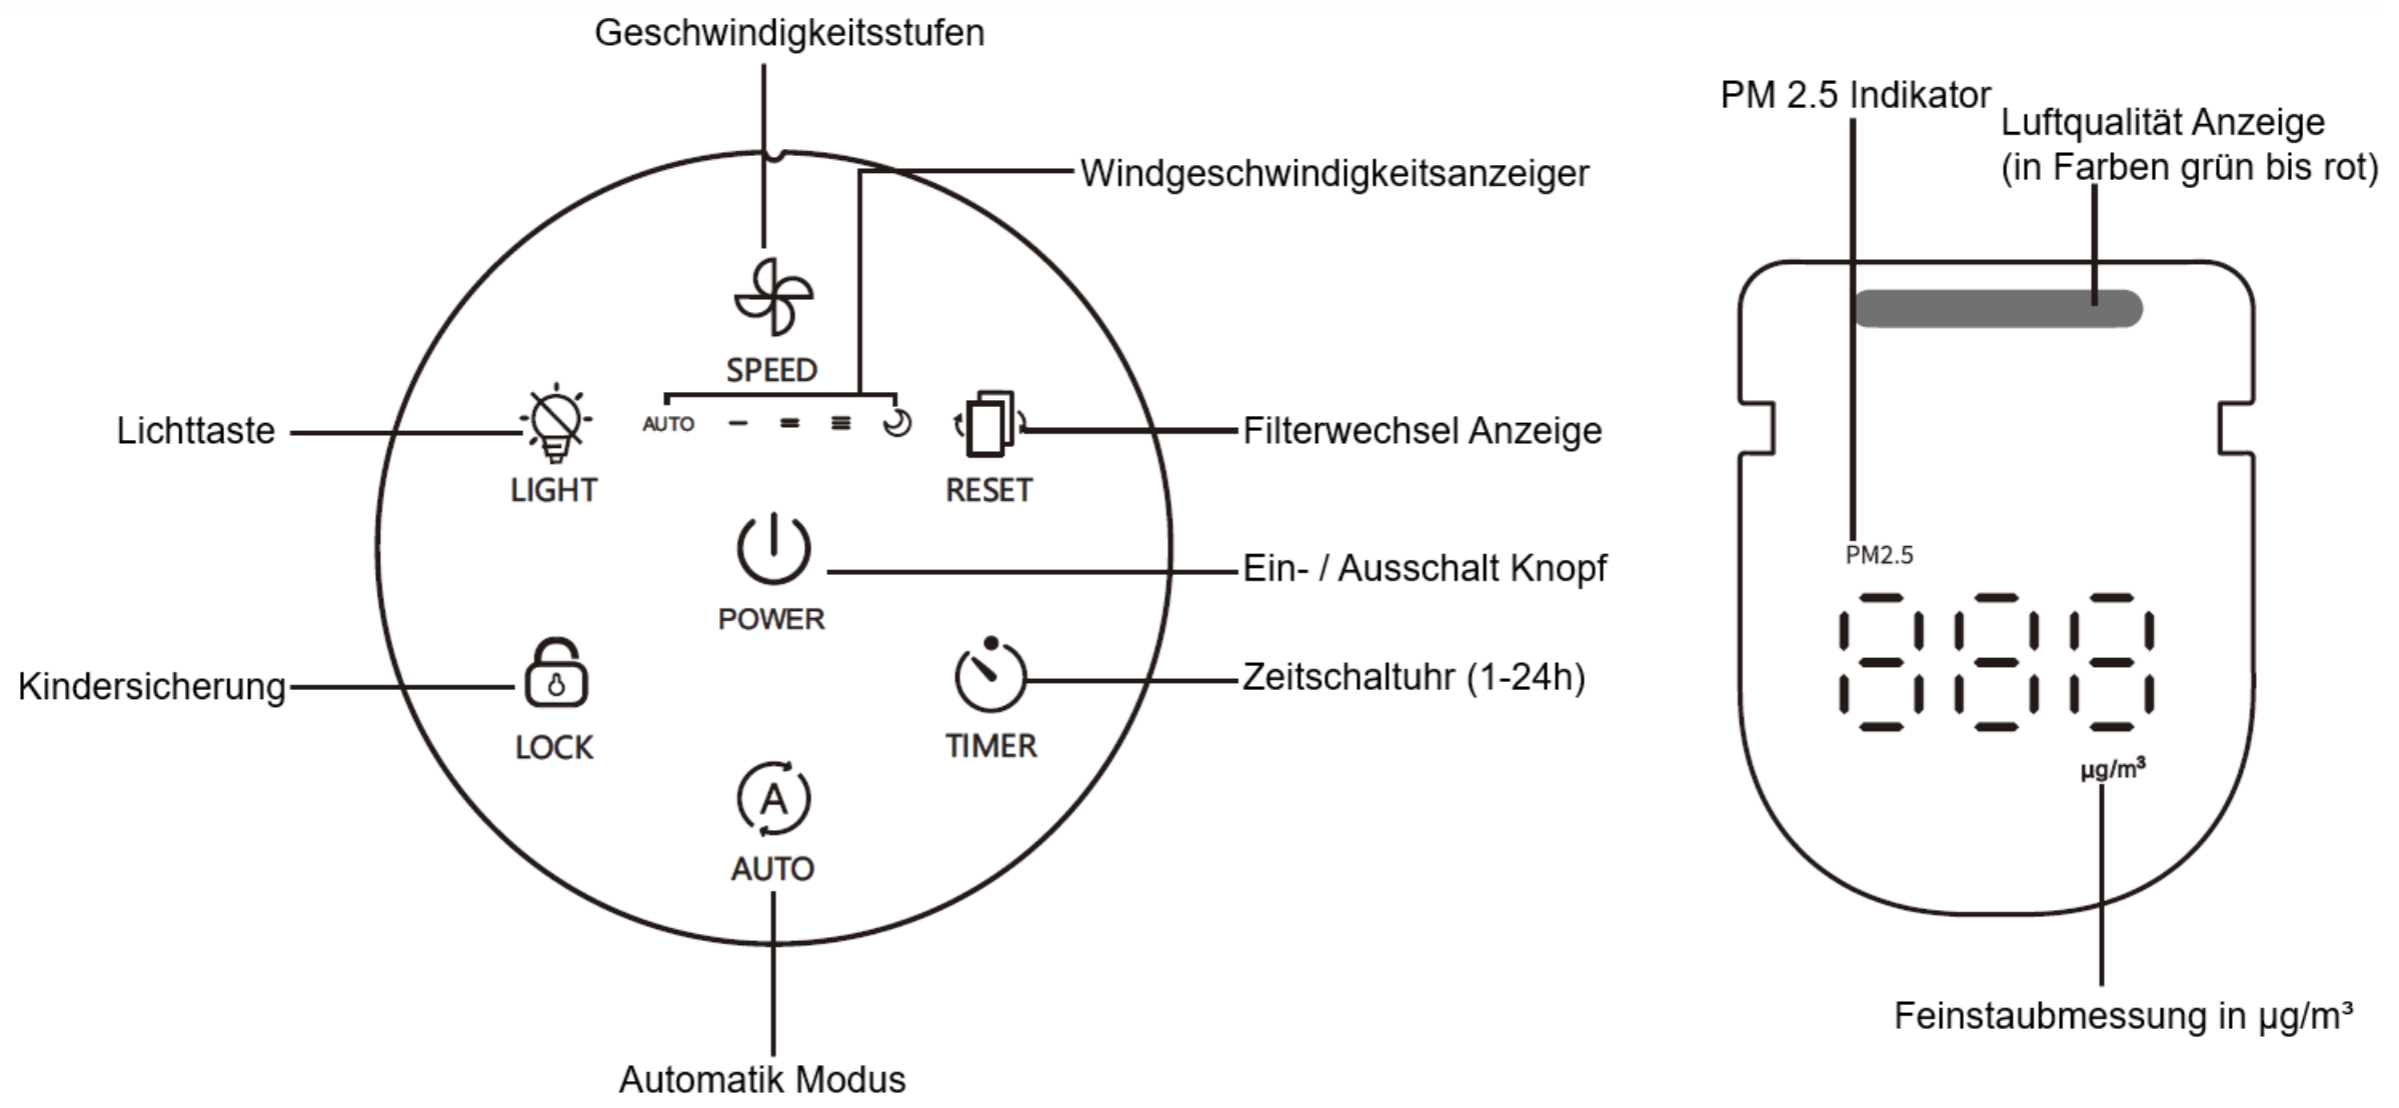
Geschwindigkeitsstufen

Windgeschwindigkeitsanzeiger

SPEED

AUTO

Lichttaste

LIGHT

RESET

Filterwechsel Anzeige

POWER

Ein- / Ausschalt Knopf

Kindersicherung

LOCK

TIMER

Zeitschaltuhr (1-24h)

AUTO

Automatik Modus

PM 2.5 Indikator

Luftqualität Anzeige (in Farben grün bis rot)

PM2.5

888

µg/m³

Feinstaubmessung in µg/m³